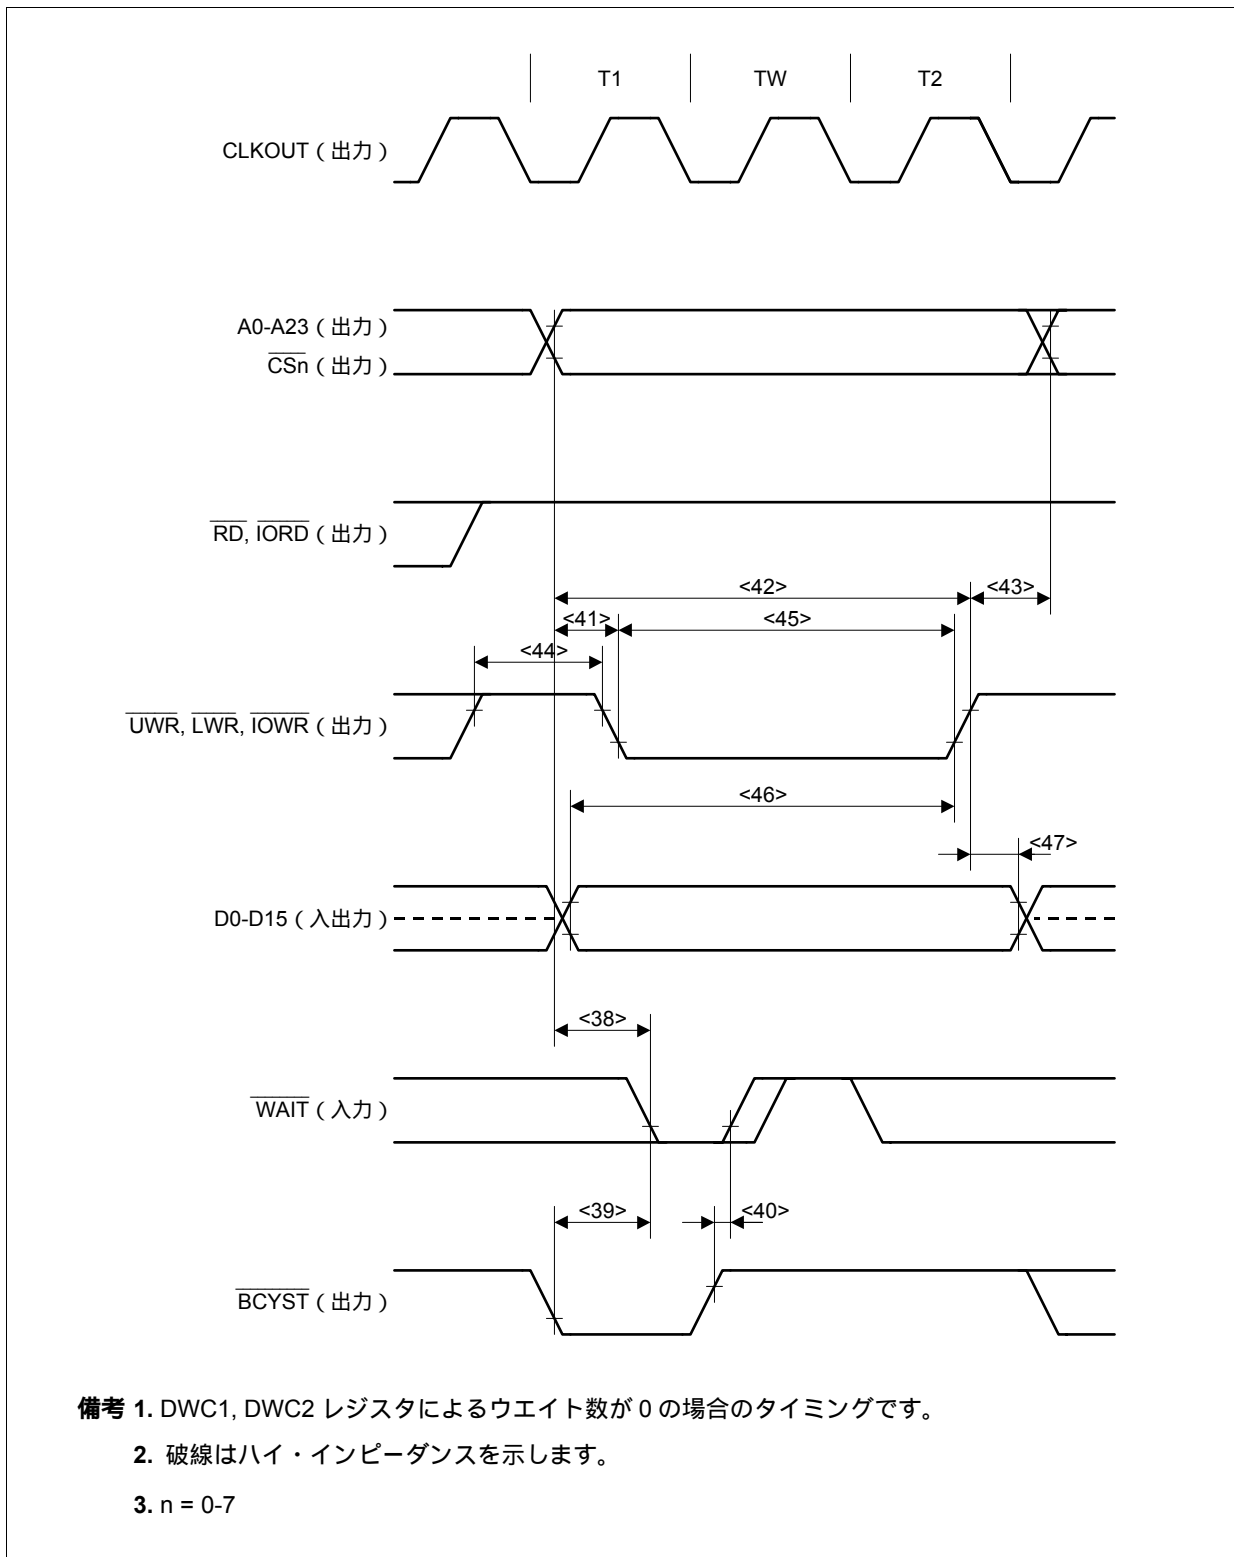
T1 TW T2

CLKOUT（出力）

A0-A23（出力）
$\overline{CSn}$（出力）

$\overline{RD}$, $\overline{IORD}$（出力）

<42> <43>
<41> <45>
<44>

$\overline{UWR}$, $\overline{LWR}$, $\overline{IOWR}$（出力）

<46>
<47>

D0-D15（入出力）

<38>

$\overline{WAIT}$（入力）

<39> <40>

$\overline{BCYST}$（出力）

備考 1. DWC1, DWC2 レジスタによるウエイト数が 0 の場合のタイミングです。

2. 破線はハイ・インピーダンスを示します。

3. n = 0-7